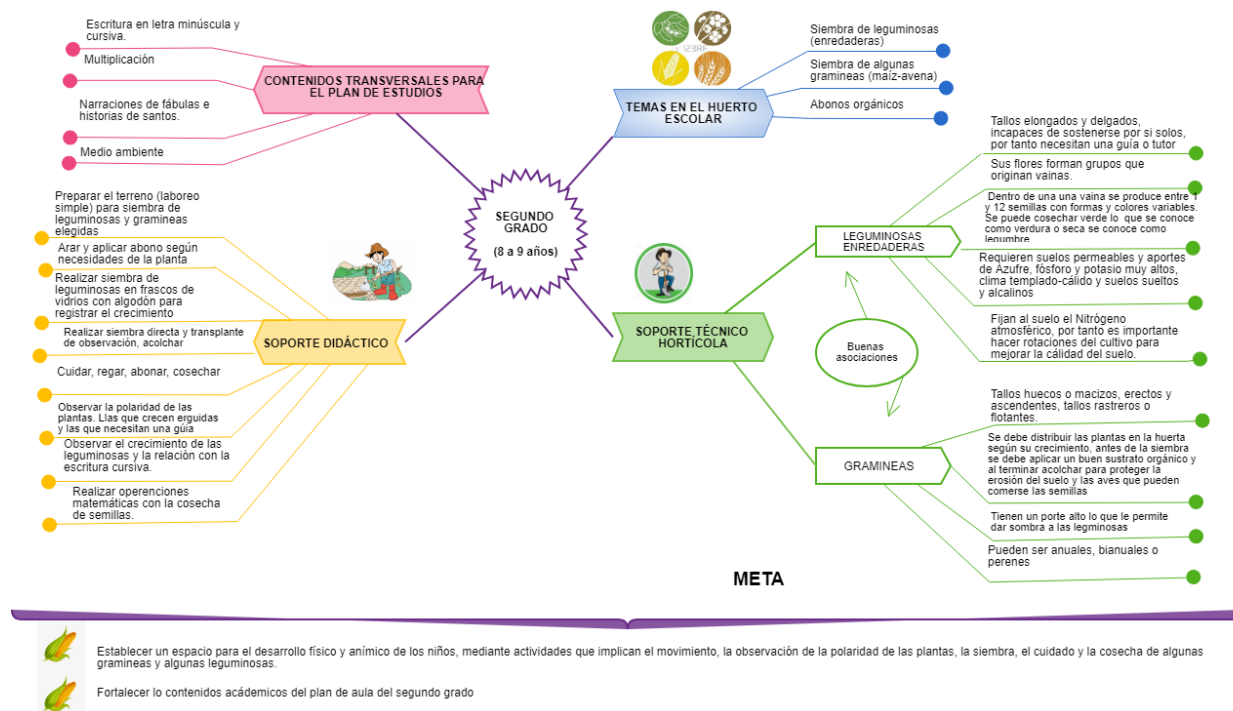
CONTENIDOS TRANSVERSALES PARA EL PLAN DE ESTUDIOS

Escritura en letra minúscula y cursiva.

Multiplicación

Narraciones de fábulas e historias de santos.

Medio ambiente

TEMAS EN EL HUERTO ESCOLAR

Siembra de leguminosas (enredaderas)

Siembra de algunas gramineas (maíz-avena)

Abonos orgánicos

SEGUNDO GRADO
(8 a 9 años)

SOPORTE DIDÁCTICO

Preparar el terreno (laboreo simple) para siembra de leguminosas y gramineas elegidas

Arar y aplicar abono según necesidades de la planta

Realizar siembra de leguminosas en frascos de vidrios con algodón para registrar el crecimiento

Realizar siembra directa y transplante de observación, acolchar

Cuidar, regar, abonar, cosechar

Observar la polaridad de las plantas. Llas que crecen erguidas y las que necesitan una guía

Observar el crecimiento de las leguminosas y la relación con la escritura cursiva.

Realizar operenciones matemáticas con la cosecha de semillas.

SOPORTE TÉCNICO HORTÍCOLA

LEGUMINOSAS ENREDADERAS

Tallos elongados y delgados, incapaces de sostenerse por si solos, por tanto necesitan una guía o tutor

Sus flores forman grupos que originan vainas.

Dentro de una una vaina se produce entre 1 y 12 semillas con formas y colores variables. Se puede cosechar verde lo que se conoce como verdura o seca se conoce como legumbre

Requieren suelos permeables y aportes de Azufre, fósforo y potasio muy altos, clima templado-cálido y suelos sueltos y alcalinos

Fijan al suelo el Nitrógeno atmosférico, por tanto es importante hacer rotaciones del cultivo para mejorar la cálidad del suelo.

Buenas asociaciones

GRAMINEAS

Tallos huecos o macizos, erectos y ascendentes, tallos rastreros o flotantes.

Se debe distribuir las plantas en la huerta según su crecimiento, antes de la siembra se debe aplicar un buen sustrato orgánico y al terminar acolchar para proteger la erosión del suelo y las aves que pueden comerse las semillas

Tienen un porte alto lo que le permite dar sombra a las legminosas

Pueden ser anuales, bianuales o perenes

META

Establecer un espacio para el desarrollo físico y anímico de los niños, mediante actividades que implican el movimiento, la observación de la polaridad de las plantas, la siembra, el cuidado y la cosecha de algunas gramineas y algunas leguminosas.

Fortalecer lo contenidos académicos del plan de aula del segundo grado